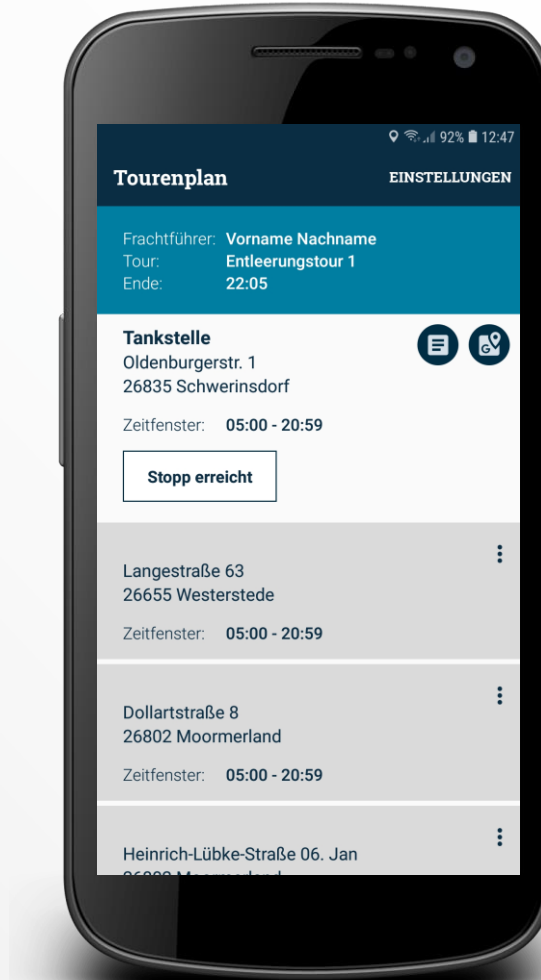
92% 12:47

Tourenplan

EINSTELLUNGEN

Frachtführer: Vorname Nachname
Tour: Entleerungstour 1
Ende: 22:05

Tankstelle
Oldenburgerstr. 1
26835 Schwerinsdorf

Zeitfenster: 05:00 - 20:59

Stopp erreicht

Langestraße 63
26655 Westerstede

Zeitfenster: 05:00 - 20:59

Dollartstraße 8
26802 Moormerland

Zeitfenster: 05:00 - 20:59

Heinrich-Lübke-Straße 06. Jan
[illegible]